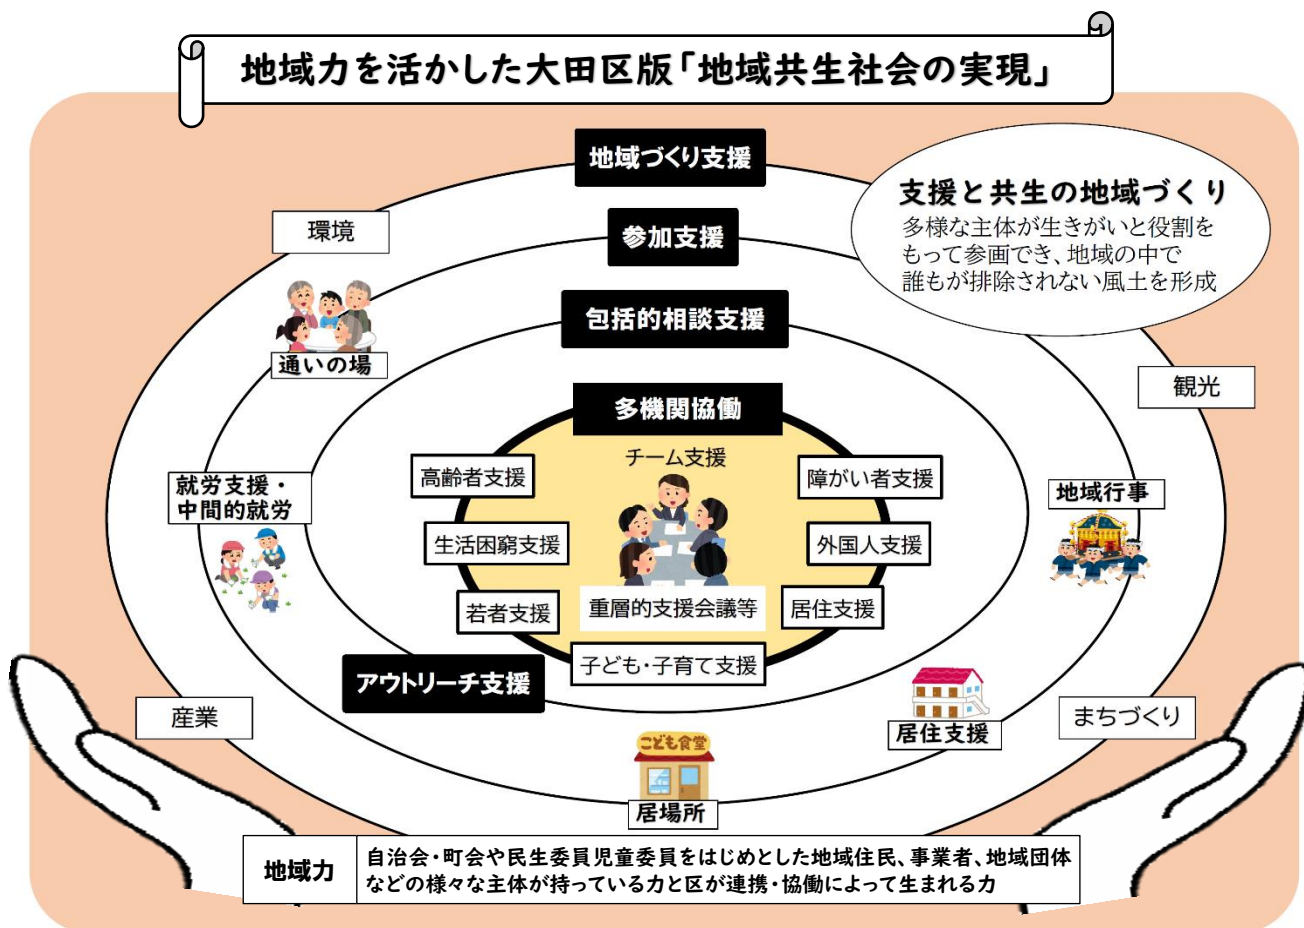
地域力を活かした大田区版「地域共生社会の実現」

地域づくり支援

支援と共生の地域づくり
多様な主体が生きがいと役割をもって参画でき、地域の中で誰もが排除されない風土を形成

環境

参加支援

通いの場

包括的相談支援

観光

多機関協働

チーム支援

高齢者支援

障がい者支援

就労支援・中間的就労

地域行事

生活困窮支援

外国人支援

若者支援

重層的支援会議等

居住支援

子ども・子育て支援

アウトリーチ支援

産業

居住支援

まちづくり

こども食堂

居場所

| 地域力 | 自治会・町会や民生委員児童委員をはじめとした地域住民、事業者、地域団体などの様々な主体が持っている力と区が連携・協働によって生まれる力 |
|---|---|